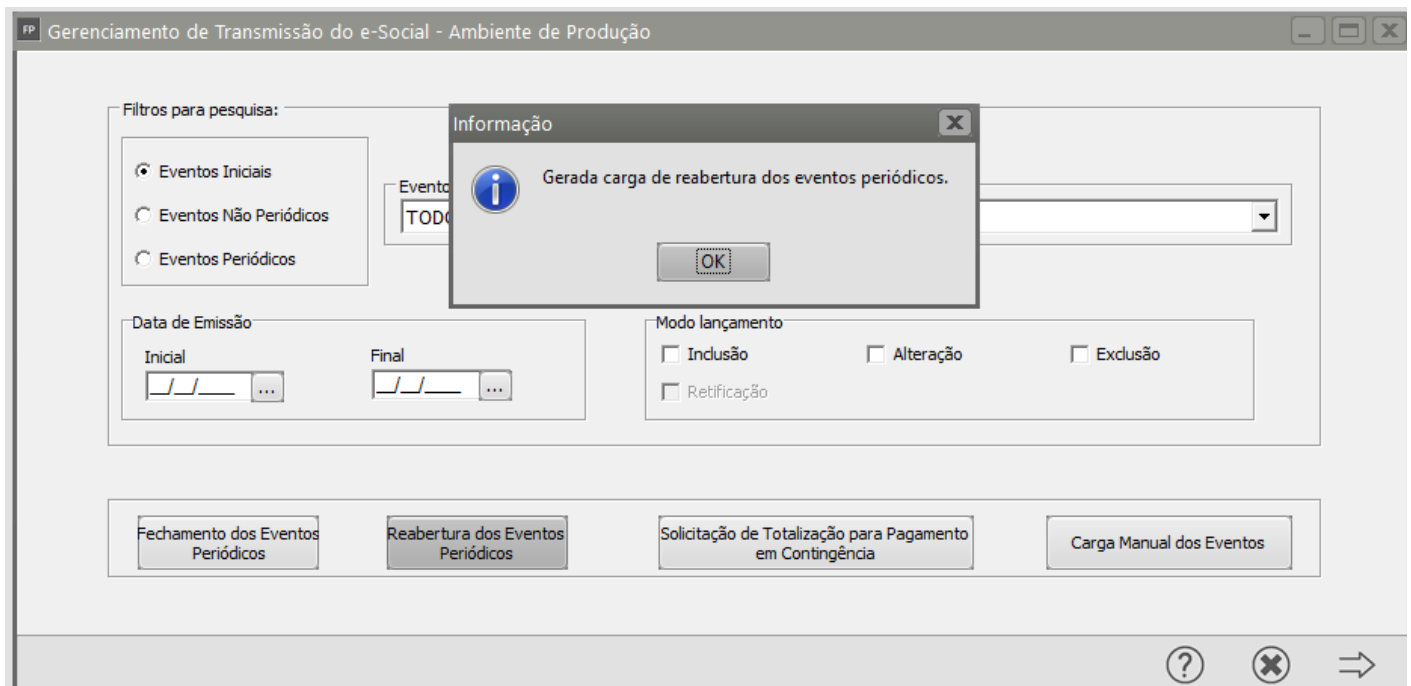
FP Gerenciamento de Transmissão do e-Social - Ambiente de Produção

Filtros para pesquisa:

Eventos Iniciais

Eventos Não Periódicos

Eventos Periódicos

Evento

TODO

Informação

Gerada carga de reabertura dos eventos periódicos.

OK

Data de Emissão

Inicial

__/__/____ ...

Final

__/__/____ ...

Modo lançamento

Inclusão

Alteração

Exclusão

Retificação

Fechamento dos Eventos Periódicos

Reabertura dos Eventos Periódicos

Solicitação de Totalização para Pagamento em Contingência

Carga Manual dos Eventos